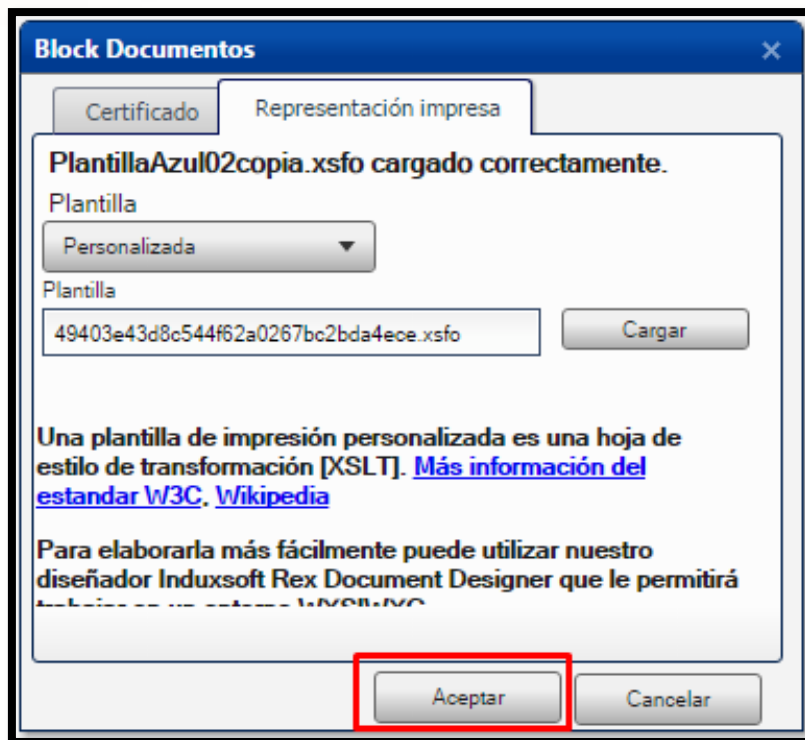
Block Documentos
×

Certificado
Representación impresa

PlantillaAzul02copia.xsfo cargado correctamente.

Plantilla
Personalizada

Plantilla
49403e43d8c544f62a0267bc2bda4ece.xsfo
Cargar

Una plantilla de impresión personalizada es una hoja de estilo de transformación [XSLT]. Más información del estandar W3C, Wikipedia

Para elaborarla más fácilmente puede utilizar nuestro diseñador Induxsoft Rex Document Designer que le permitirá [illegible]

Aceptar
Cancelar